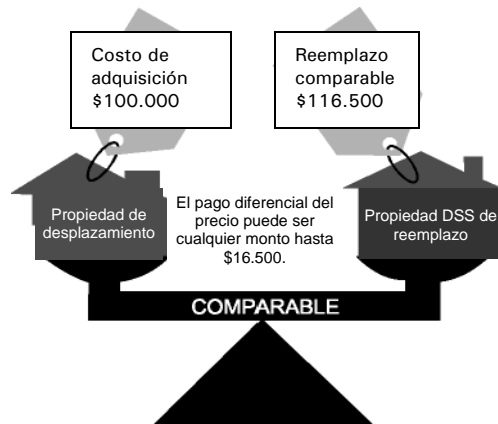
Costo de adquisición $100.000

Reemplazo comparable $116.500

Propiedad de desplazamiento

El pago diferencial del precio puede ser cualquier monto hasta $16.500.

Propiedad DSS de reemplazo

COMPARABLE